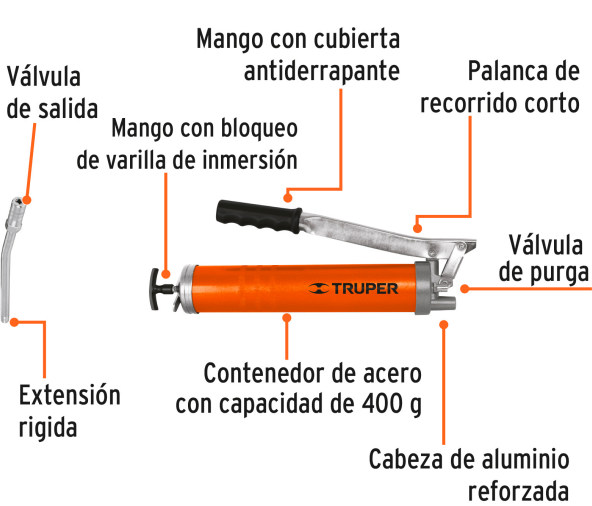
Mango con cubierta antiderrapante

Válvula de salida

Palanca de recorrido corto

Mango con bloqueo de varilla de inmersión

TRUPER

Válvula de purga

Extensión rigida

Contenedor de acero con capacidad de 400 g

Cabeza de aluminio reforzada